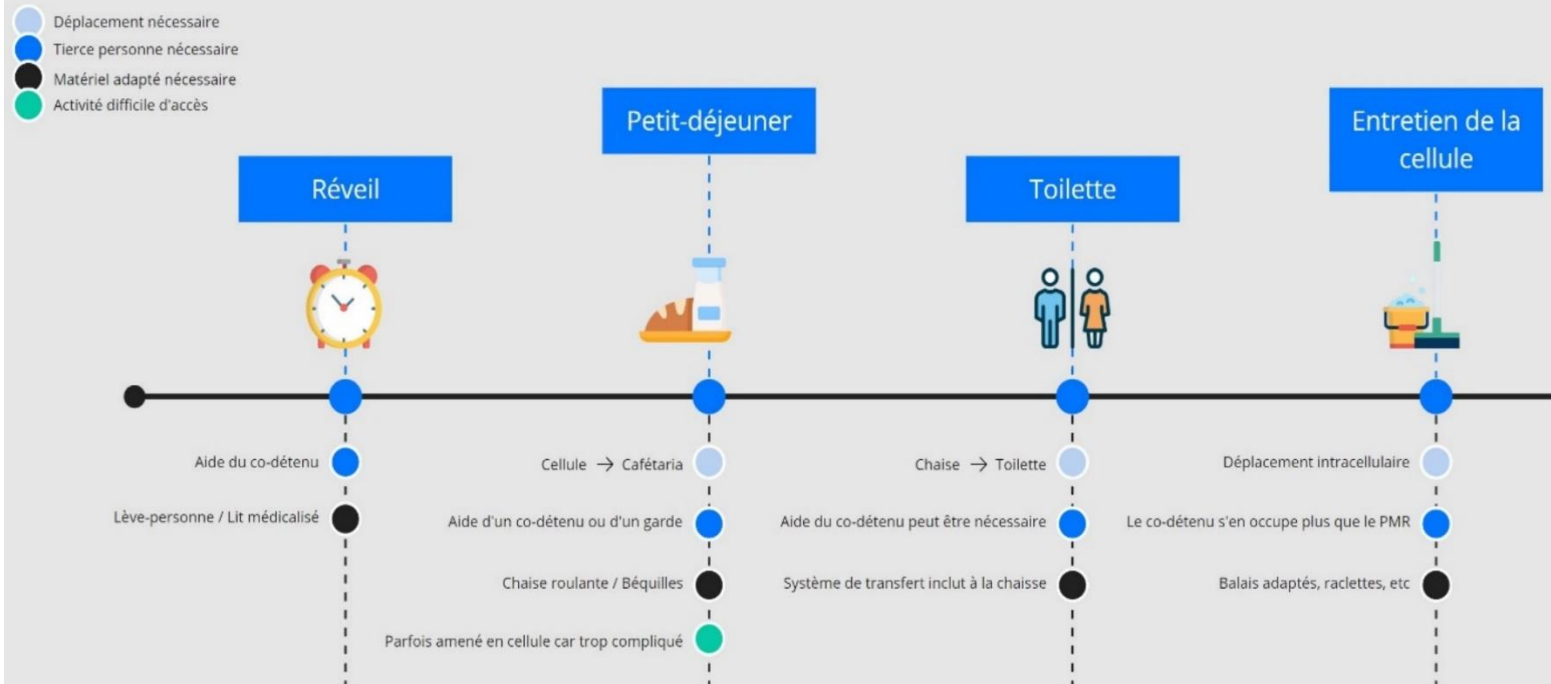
Déplacement nécessaire
Tierce personne nécessaire
Matériel adapté nécessaire
Activité difficile d'accès

Réveil

Aide du co-détenu
Lève-personne / Lit médicalisé

Petit-déjeuner

Cellule → Cafétaria
Aide d'un co-détenu ou d'un garde
Chaise roulante / Béquilles
Parfois amené en cellule car trop compliqué

Toilette

Chaise → Toilette
Aide du co-détenu peut être nécessaire
Système de transfert inclut à la chaisse

Entretien de la cellule

Déplacement intracellulaire
Le co-détenu s'en occupe plus que le PMR
Balais adaptés, raclettes, etc